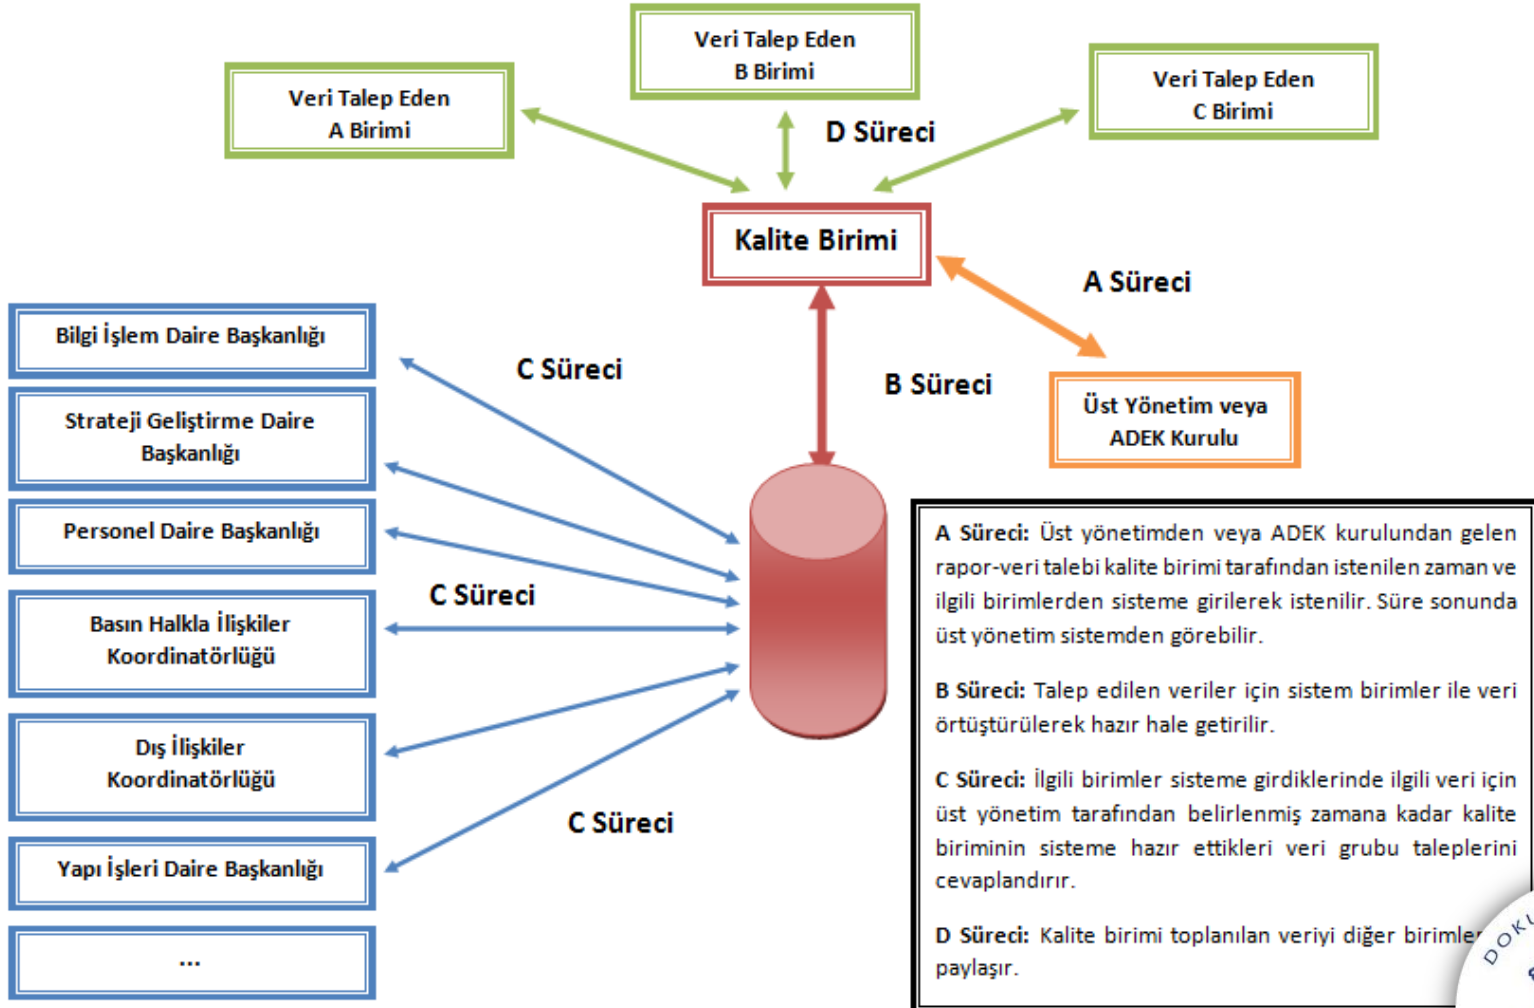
Veri Talep Eden
A Birimi

Veri Talep Eden
B Birimi

Veri Talep Eden
C Birimi

D Süreci

Kalite Birimi

A Süreci

Üst Yönetim veya
ADEK Kurulu

B Süreci

C Süreci

C Süreci

C Süreci

Bilgi İşlem Daire Başkanlığı

Strateji Geliştirme Daire Başkanlığı

Personel Daire Başkanlığı

Basın Halkla İlişkiler Koordinatörlüğü

Dış İlişkiler Koordinatörlüğü

Yapı İşleri Daire Başkanlığı

...

A Süreci: Üst yönetimden veya ADEK kurulundan gelen rapor-veri talebi kalite birimi tarafından istenilen zaman ve ilgili birimlerden sisteme girilerek istenilir. Süre sonunda üst yönetim sistemden görebilir.

B Süreci: Talep edilen veriler için sistem birimler ile veri örtüştürülerek hazır hale getirilir.

C Süreci: İlgili birimler sisteme girdiklerinde ilgili veri için üst yönetim tarafından belirlenmiş zamana kadar kalite biriminin sisteme hazır ettikleri veri grubu taleplerini cevaplandırır.

D Süreci: Kalite birimi toplanılan veriyi diğer birimle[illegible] paylaşır.

DOK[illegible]